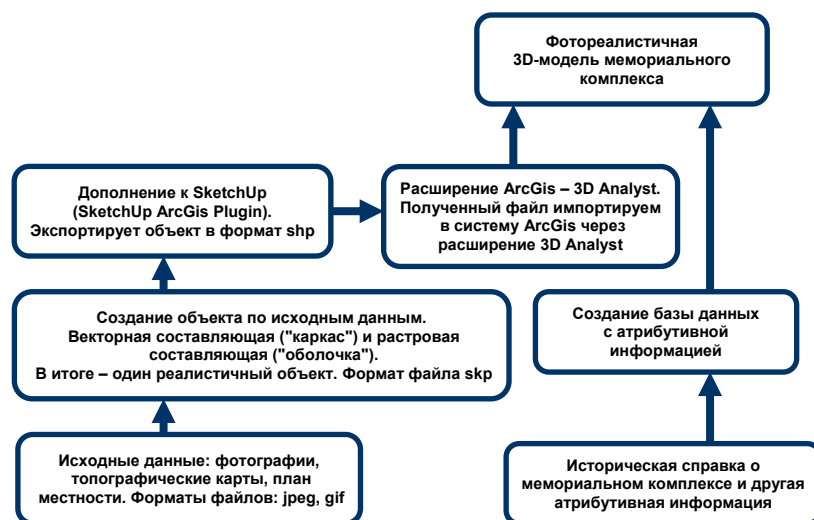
Фотореалистичная 3D-модель мемориального комплекса

Дополнение к SketchUp (SketchUp ArcGis Plugin). Экспортирует объект в формат shp

Расширение ArcGis – 3D Analyst. Полученный файл импортируем в систему ArcGis через расширение 3D Analyst

Создание объекта по исходным данным. Векторная составляющая ("каркас") и растровая составляющая ("оболочка"). В итоге – один реалистичный объект. Формат файла skp

Создание базы данных с атрибутивной информацией

Исходные данные: фотографии, топографические карты, план местности. Форматы файлов: jpeg, gif

Историческая справка о мемориальном комплексе и другая атрибутивная информация